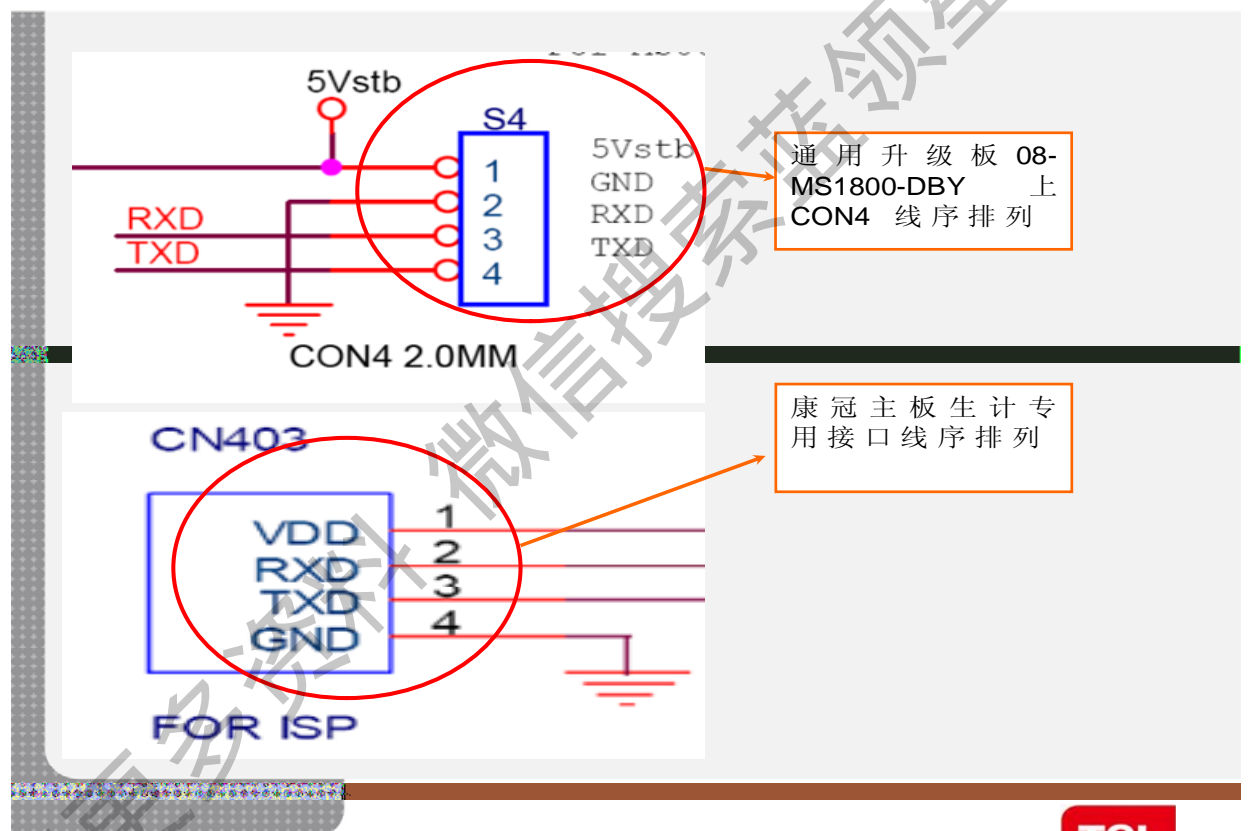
5Vstb

S4

1
2
3
4

5Vstb
GND
RXD
TXD

RXD
TXD

CON4 2.0MM

通用升级板 08-MS1800-DBY 上 CON4 线序排列

CN403

VDD
RXD
TXD
GND

1
2
3
4

FOR ISP

康冠主板生计专用接口线序排列

更多资料 微信搜索蓝领

TCL